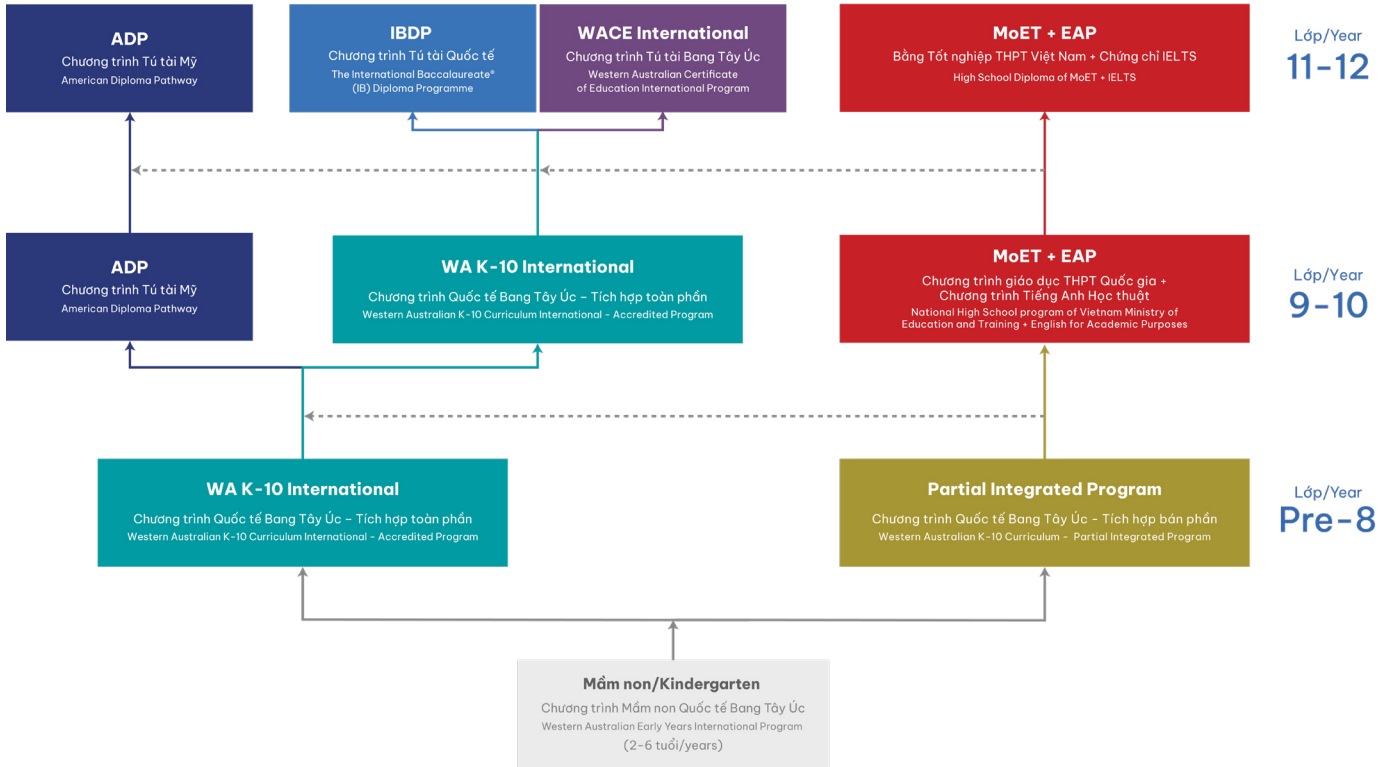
ADP
Chương trình Tú tài Mỹ
American Diploma Pathway

IBDP
Chương trình Tú tài Quốc tế
The International Baccalaureate®
(IB) Diploma Programme

WACE International
Chương trình Tú tài Bang Tây Úc
Western Australian Certificate
of Education International Program

MoET + EAP
Bằng Tốt nghiệp THPT Việt Nam + Chứng chỉ IELTS
High School Diploma of MoET + IELTS

Lớp/Year
11-12

ADP
Chương trình Tú tài Mỹ
American Diploma Pathway

WA K-10 International
Chương trình Quốc tế Bang Tây Úc – Tích hợp toàn phần
Western Australian K-10 Curriculum International - Accredited Program

MoET + EAP
Chương trình giáo dục THPT Quốc gia +
Chương trình Tiếng Anh Học thuật
National High School program of Vietnam Ministry of
Education and Training + English for Academic Purposes

Lớp/Year
9-10

WA K-10 International
Chương trình Quốc tế Bang Tây Úc – Tích hợp toàn phần
Western Australian K-10 Curriculum International - Accredited Program

Partial Integrated Program
Chương trình Quốc tế Bang Tây Úc - Tích hợp bán phần
Western Australian K-10 Curriculum - Partial Integrated Program

Lớp/Year
Pre-8

Mầm non/Kindergarten
Chương trình Mầm non Quốc tế Bang Tây Úc
Western Australian Early Years International Program
(2-6 tuổi/years)